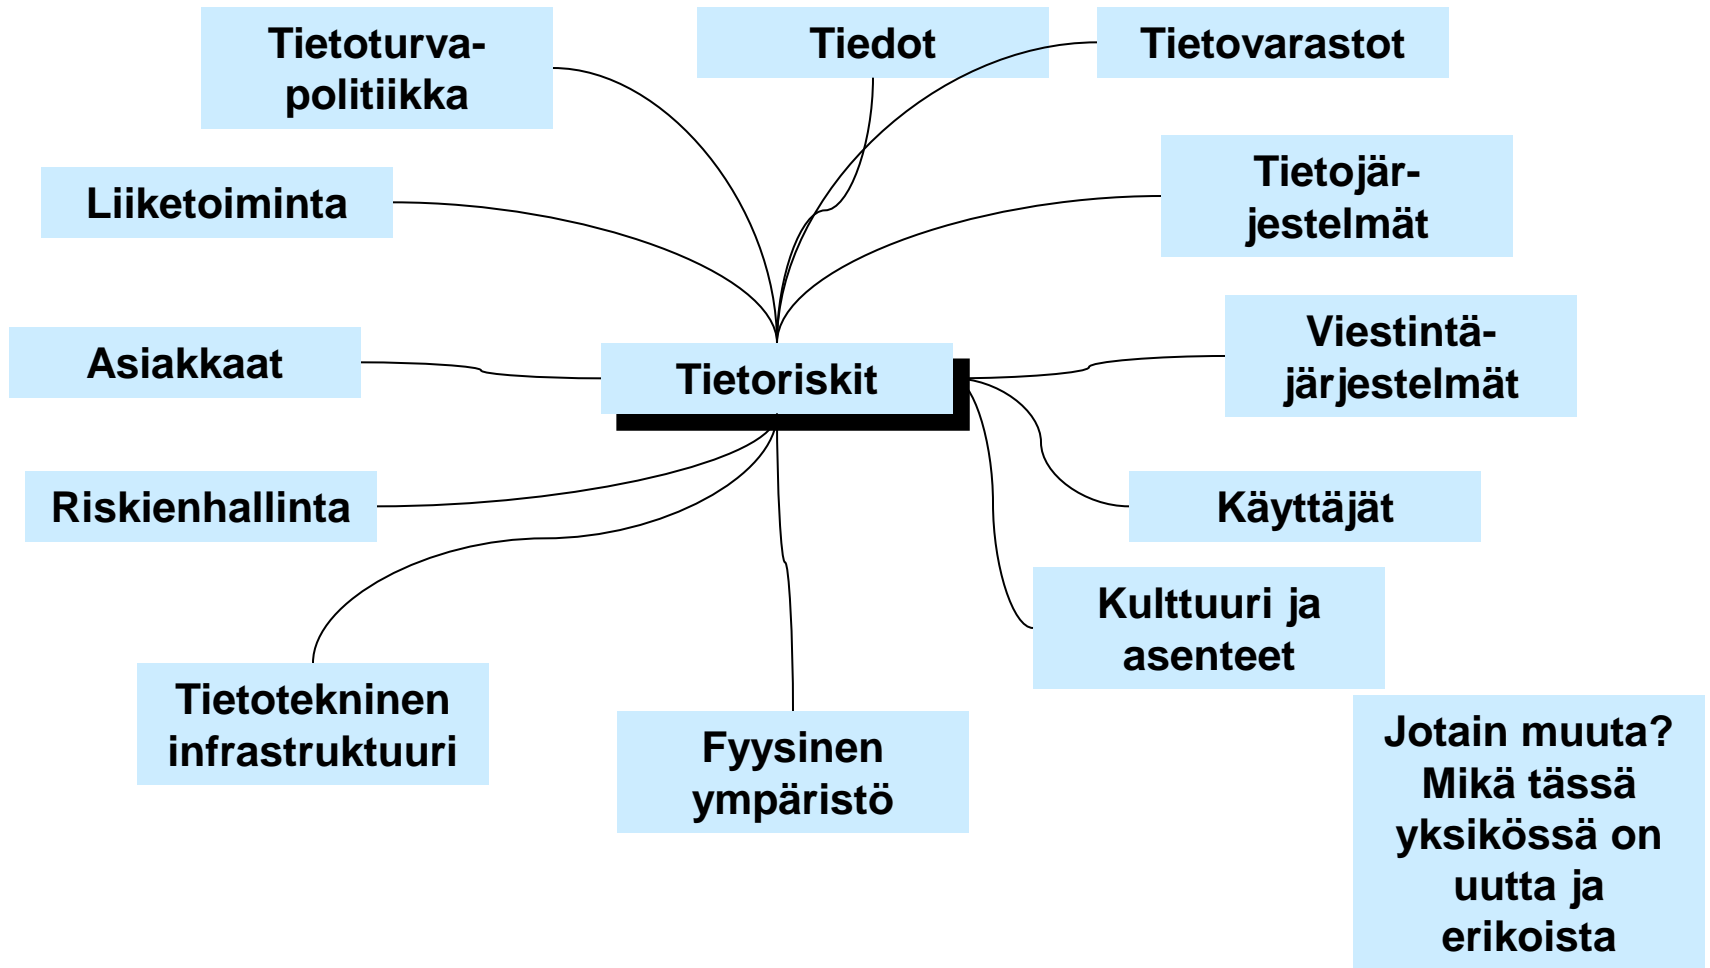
Tietoturvapolitiikka

Tiedot

Tietovarastot

Liiketoiminta

Tietojärjestelmät

Asiakkaat

Tietoriskit

Viestintäjärjestelmät

Riskienhallinta

Käyttäjät

Kulttuuri ja asenteet

Tietotekninen infrastruktuuri

Fyysinen ympäristö

Jotain muuta? Mikä tässä yksikössä on uutta ja erikoista